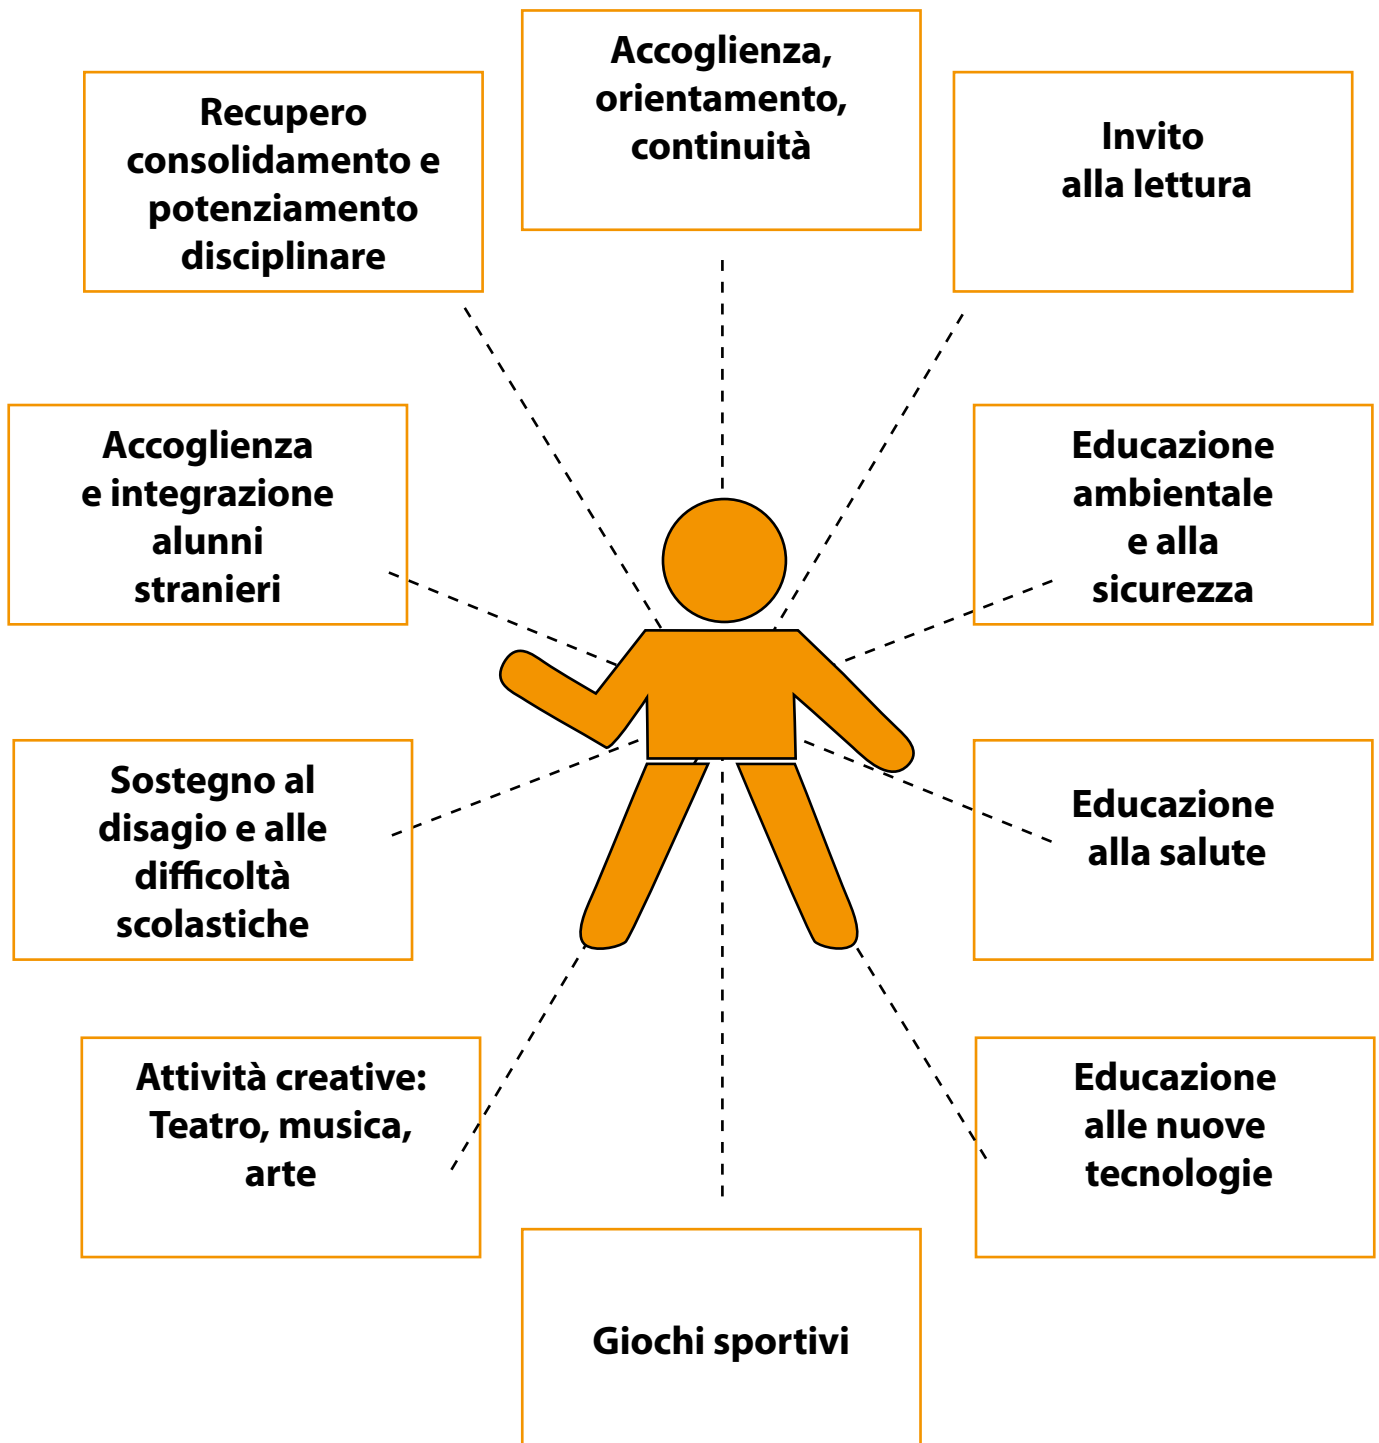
Accoglienza, orientamento, continuità

Recupero consolidamento e potenziamento disciplinare

Invito alla lettura

Accoglienza e integrazione alunni stranieri

Educazione ambientale e alla sicurezza

Sostegno al disagio e alle difficoltà scolastiche

Educazione alla salute

Attività creative: Teatro, musica, arte

Educazione alle nuove tecnologie

Giochi sportivi